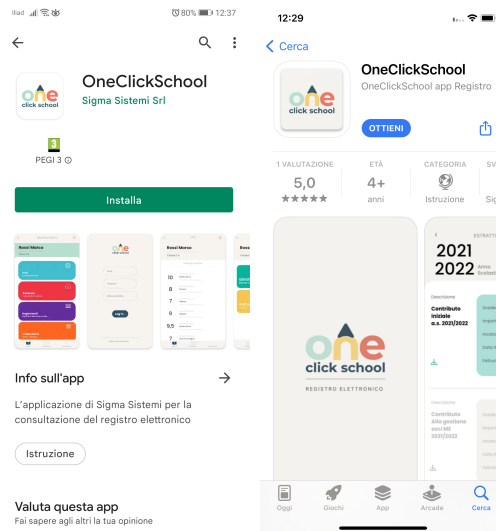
Iliad 80% 12:37

OneClickSchool
Sigma Sistemi Srl

3
PEGI 3

Installa

Rossi Marco
one click school
Rossi Marco
10
8
7
9
9,5
7

Info sull'app

L'applicazione di Sigma Sistemi per la consultazione del registro elettronico

Istruzione

Valuta questa app
Fai sapere agli altri la tua opinione

12:29

Cerca

OneClickSchool
OneClickSchool app Registro

OTTIENI

1 VALUTAZIONE
5,0
★★★★★

ETÀ
4+
anni

CATEGORIA
Istruzione

one
click school
REGISTRO ELETTRONICO

2021
2022

Contributo iniziale a.s. 2021/2022

Contributo Alle gestione soci ME 2021/2022

Oggi
Giochi
App
Arcade
Cerca